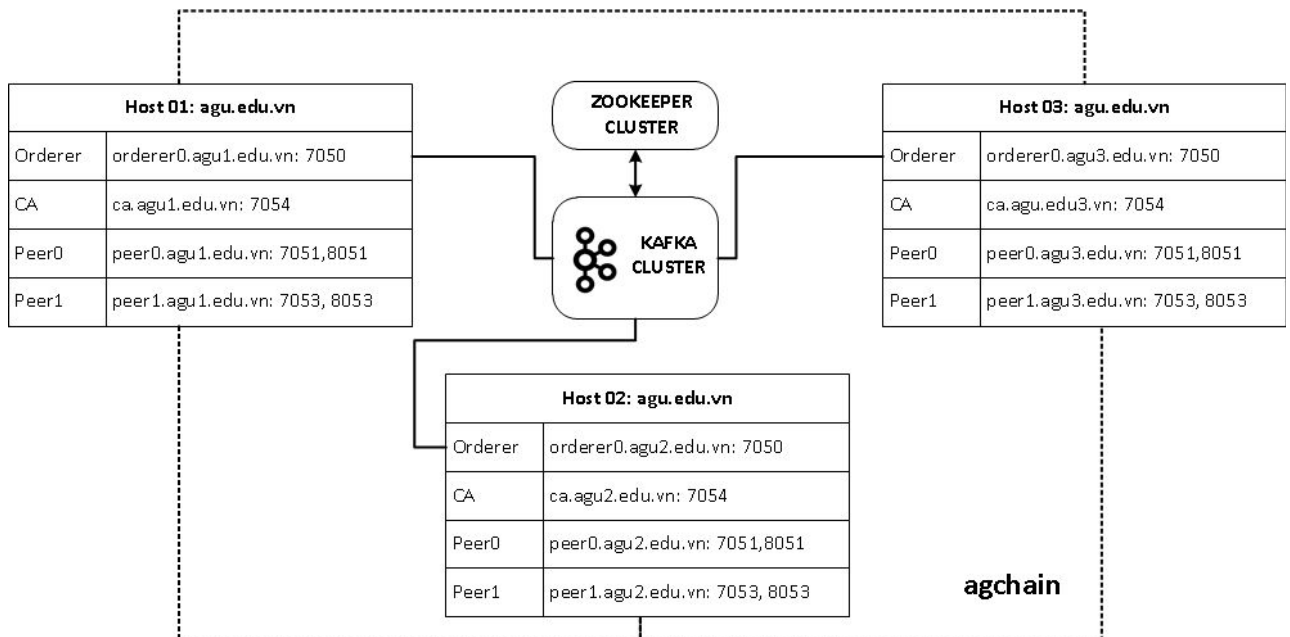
| Host 01: agu.edu.vn | |
|---|---|
| Orderer | orderer0.agu1.edu.vn: 7050 |
| CA | ca.agu1.edu.vn: 7054 |
| Peer0 | peer0.agu1.edu.vn: 7051,8051 |
| Peer1 | peer1.agu1.edu.vn: 7053, 8053 |

ZOOKEEPER CLUSTER

KAFKA CLUSTER

| Host 03: agu.edu.vn | |
|---|---|
| Orderer | orderer0.agu3.edu.vn: 7050 |
| CA | ca.agu.edu3.vn: 7054 |
| Peer0 | peer0.agu3.edu.vn: 7051,8051 |
| Peer1 | peer1.agu3.edu.vn: 7053, 8053 |

| Host 02: agu.edu.vn | |
|---|---|
| Orderer | orderer0.agu2.edu.vn: 7050 |
| CA | ca.agu2.edu.vn: 7054 |
| Peer0 | peer0.agu2.edu.vn: 7051,8051 |
| Peer1 | peer1.agu2.edu.vn: 7053, 8053 |

agchain